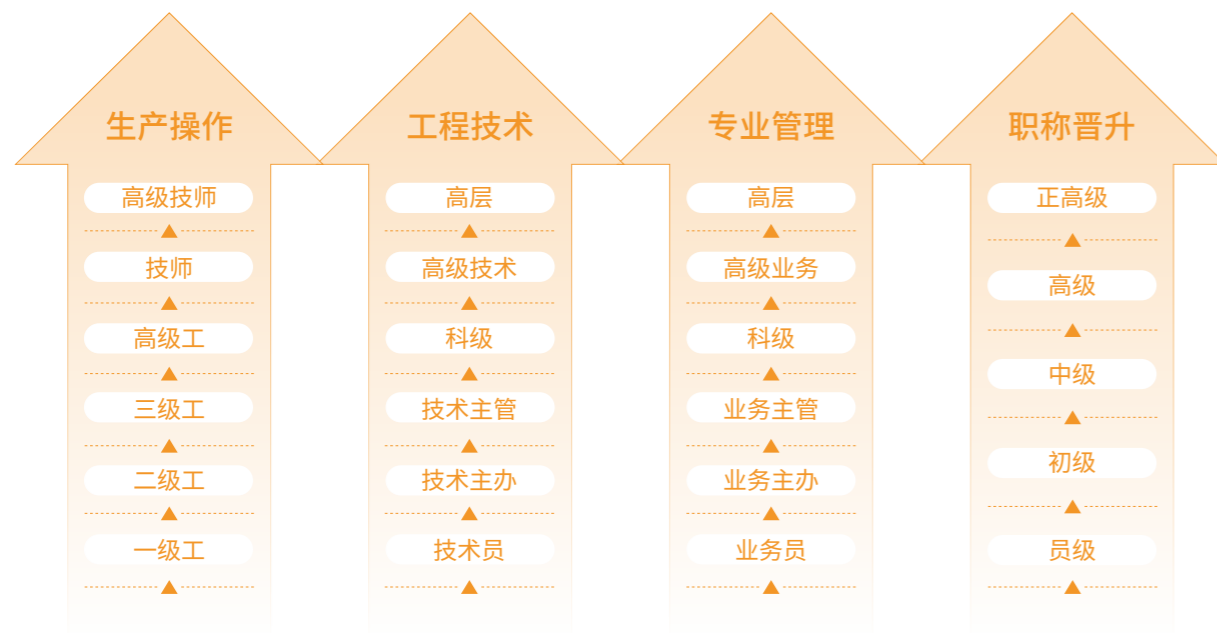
生产操作

高级技师

技师

高级工

三级工

二级工

一级工

工程技术

高层

高级技术

科级

技术主管

技术主办

技术员

专业管理

高层

高级业务

科级

业务主管

业务主办

业务员

职称晋升

正高级

高级

中级

初级

员级